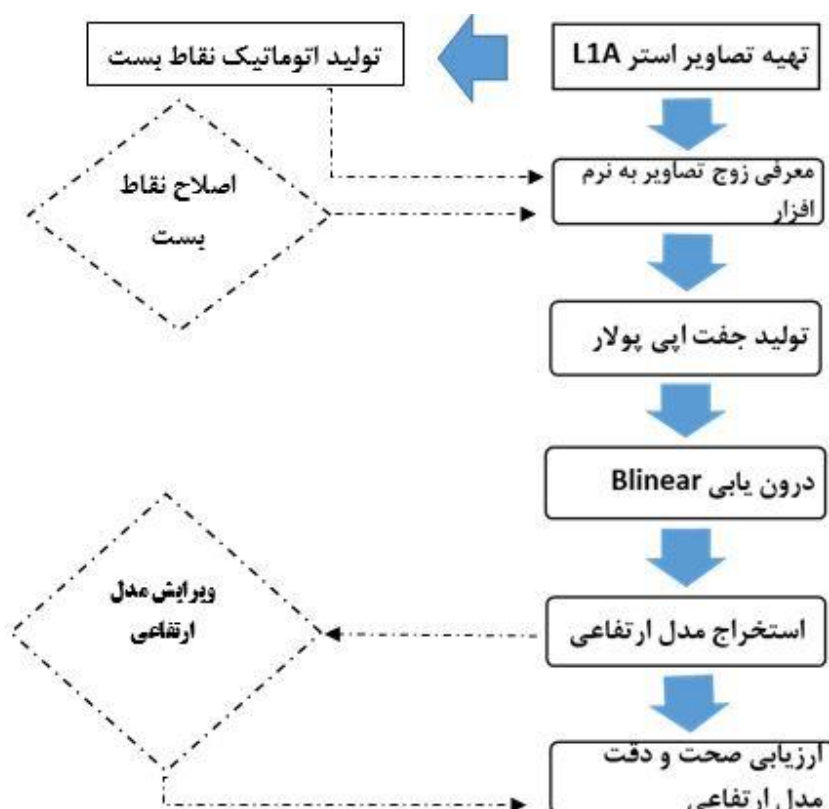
تهیه تصاویر استر L1A

تولید اتوماتیک نقاط بست

معرفی زوج تصاویر به نرم افزار

اصلاح نقاط بست

تولید جفت اپی پولار

درون یابی Blinear

استخراج مدل ارتفاعی

ویرایش مدل ارتفاعی

ارزیابی صحت و دقت مدل ارتفاعی